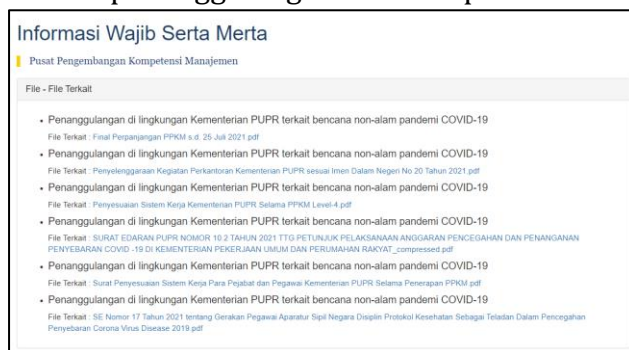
Informasi Wajib Serta Merta

Pusat Pengembangan Kompetensi Manajemen

File - File Terkait

• Penanggulangan di lingkungan Kementerian PUPR terkait bencana non-alam pandemi COVID-19

File Terkait : Final Perpanjangan PPKM s.d. 25 Juli 2021.pdf

• Penanggulangan di lingkungan Kementerian PUPR terkait bencana non-alam pandemi COVID-19

File Terkait : Penyelenggaraan Kegiatan Perkantoran Kementerian PUPR sesuai Imen Dalam Negeri No 20 Tahun 2021.pdf

• Penanggulangan di lingkungan Kementerian PUPR terkait bencana non-alam pandemi COVID-19

File Terkait : Penyesuaian Sistem Kerja Kementerian PUPR Selama PPKM Level-4.pdf

• Penanggulangan di lingkungan Kementerian PUPR terkait bencana non-alam pandemi COVID-19

File Terkait : SURAT EDARAN PUPR NOMOR 10.2 TAHUN 2021 TTG PETUNJUK PELAKSANAAN ANGGARAN PENCEGAHAN DAN PENANGANAN PENYEBARAN COVID -19 DI KEMENTERIAN PEKERJAAN UMUM DAN PERUMAHAN RAKYAT_compressed.pdf

• Penanggulangan di lingkungan Kementerian PUPR terkait bencana non-alam pandemi COVID-19

File Terkait : Surat Penyesuaian Sistem Kerja Para Pejabat dan Pegawai Kementerian PUPR Selama Penerapan PPKM.pdf

• Penanggulangan di lingkungan Kementerian PUPR terkait bencana non-alam pandemi COVID-19

File Terkait : SE Nomor 17 Tahun 2021 tentang Gerakan Pegawai Aparatur Sipil Negara Disiplin Protokol Kesehatan Sebagai Teladan Dalam Pencegahan Penyebaran Corona Virus Disease 2019.pdf